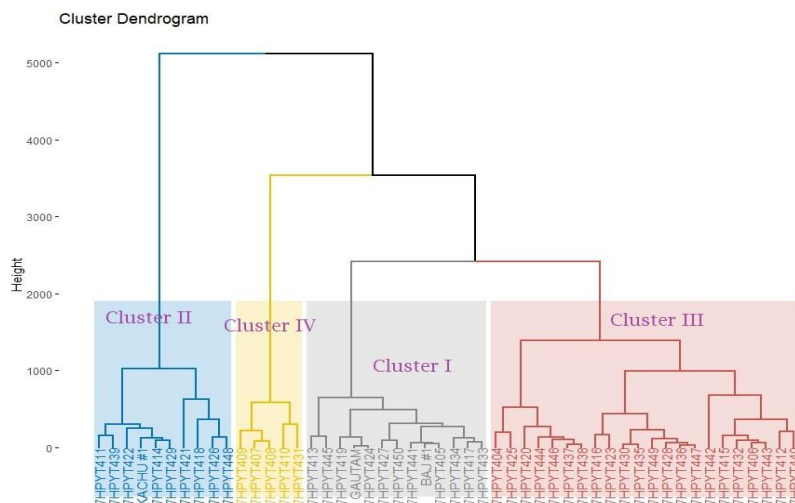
Cluster Dendrogram

5000
4000
3000
2000
1000
0

Height

Cluster II
Cluster IV
Cluster I
Cluster III

HPYT411
HPYT439
HPYT422
KACHU #1
HPYT414
HPYT429
HPYT421
HPYT418
HPYT426
HPYT448
HPYT409
HPYT407
HPYT408
HPYT410
HPYT431
HPYT413
HPYT445
HPYT419
GAUTAM
HPYT424
HPYT427
HPYT450
HPYT441
BAJ #1
HPYT405
HPYT434
HPYT417
HPYT433
HPYT404
HPYT425
HPYT420
HPYT444
HPYT446
HPYT437
HPYT438
HPYT416
HPYT423
HPYT430
HPYT435
HPYT449
HPYT428
HPYT436
HPYT447
HPYT442
HPYT415
HPYT432
HPYT406
HPYT443
HPYT412
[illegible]